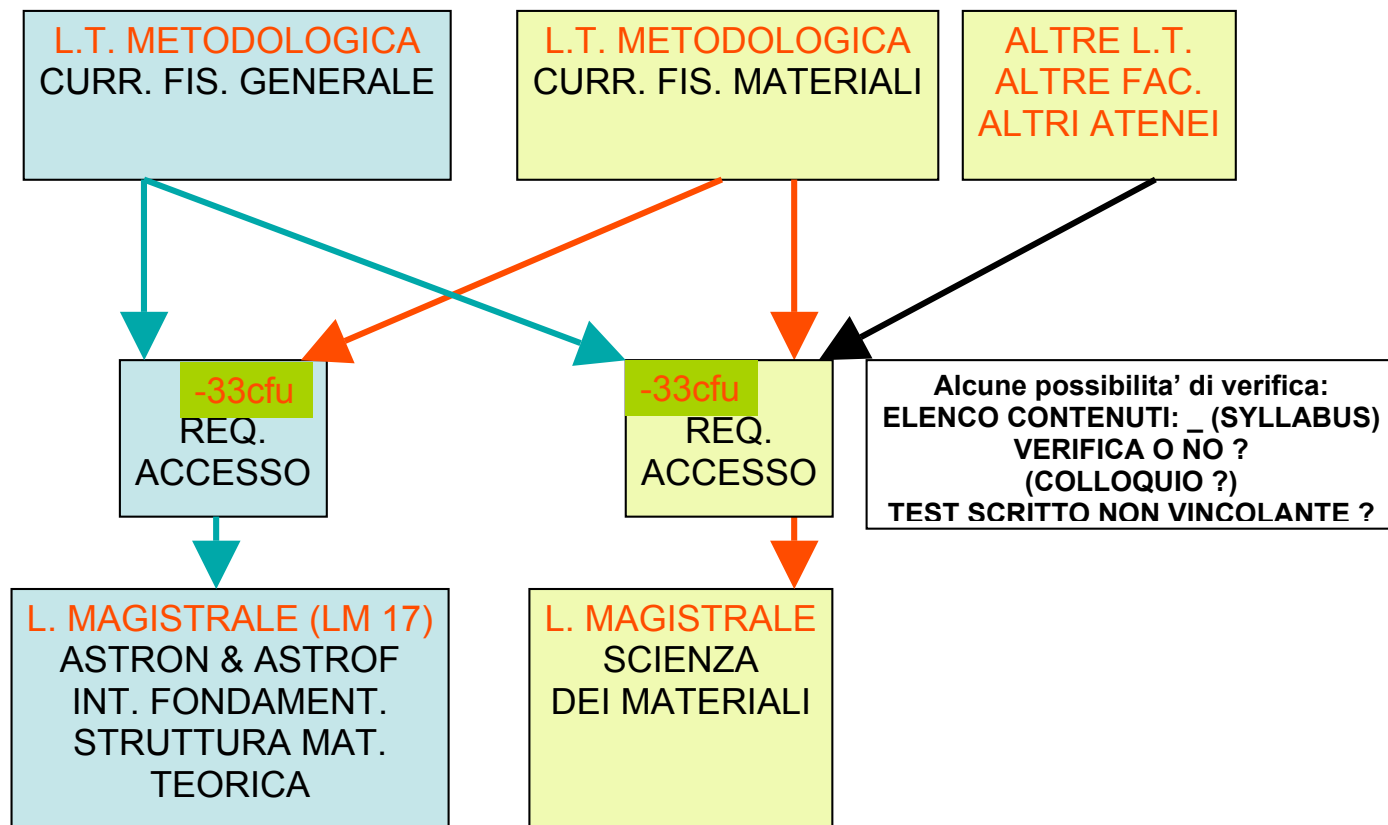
L.T. METODOLOGICA
CURR. FIS. GENERALE

L.T. METODOLOGICA
CURR. FIS. MATERIALI

ALTRE L.T.
ALTRE FAC.
ALTRI ATENEI

-33cfu
REQ.
ACCESSO

-33cfu
REQ.
ACCESSO

Alcune possibilita' di verifica:
ELENCO CONTENUTI: _ (SYLLABUS)
VERIFICA O NO ?
(COLLOQUIO ?)
TEST SCRITTO NON VINCOLANTE ?

L. MAGISTRALE (LM 17)
ASTRON & ASTROF
INT. FONDAMENT.
STRUTTURA MAT.
TEORICA

L. MAGISTRALE
SCIENZA
DEI MATERIALI